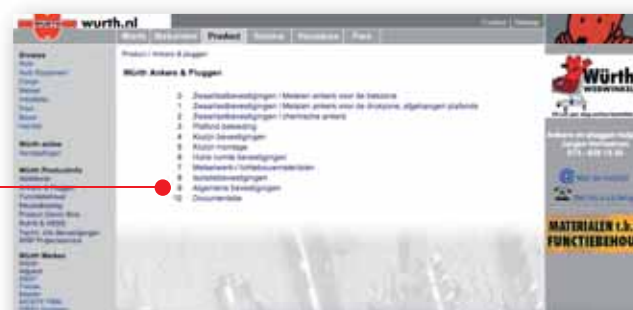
wurth.nl

Würth Webkoren Product Service Vacatures Pers

Contact | Sitemap

Product / Ankers & pluggen

Würth Ankers & Pluggen

1 Zwaarlastbevestigingen / Metalen ankers voor de betonne
2 Zwaarlastbevestigingen / Metalen ankers voor de drukzone, afgehangen plafonds
3 Zwaarlastbevestigingen / chemische ankers
4 Plafond bevesting
5 Kozijn bevestigingen
6 Kozijn montage
7 Holle ruimte bevestigingen
8 Metselwerk / Isolatieverankeringen
9 Isolatiebevestigingen
9 Algemene bevestigingen
10 Documentatie

Würth

MATERIALEN t.b.
FUNCTIEBEHOU

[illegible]